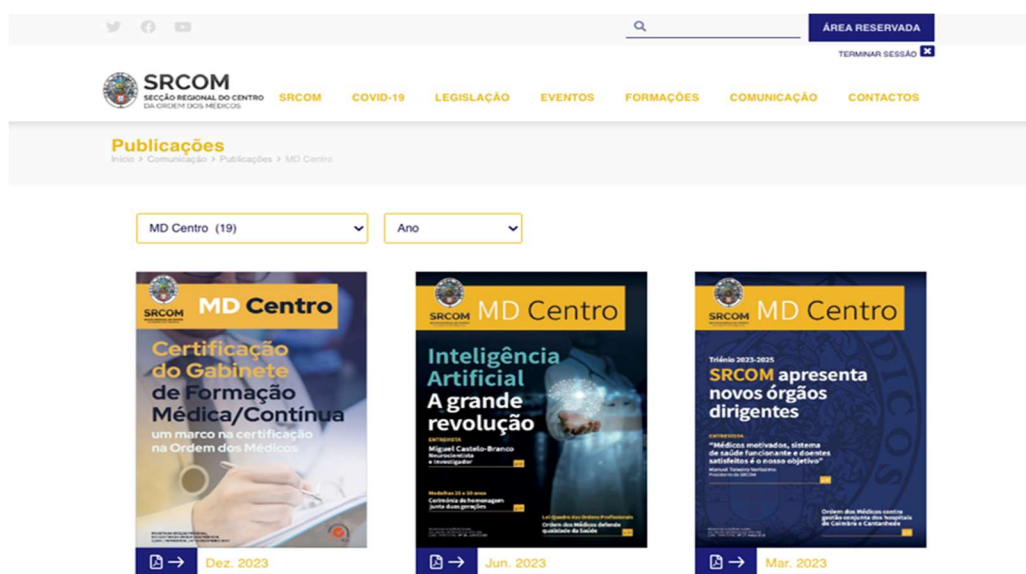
ÁREA RESERVADA

TERMINAR SESSÃO

SRCOM
SECÇÃO REGIONAL DO CENTRO DA ORDEM DOS MÉDICOS

SRCOM COVID-19 LEGISLAÇÃO EVENTOS FORMAÇÕES COMUNICAÇÃO CONTACTOS

Publicações
Início > Comunicação > Publicações > MD Centro

MD Centro (19)
Ano

SRCOM MD Centro
Certificação do Gabinete de Formação Médica/Contínua
um marco na certificação na Ordem dos Médicos
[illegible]

Dez. 2023

SRCOM MD Centro
Inteligência Artificial
A grande revolução
ENTREVISTA
Miguel Castelo-Branco
Neurocientista e investigador
Medalhas 25 e 50 anos
Cerimónia de homenagem junta duas gerações
Lei-Quadro das Ordens Profissionais
Ordem dos Médicos defende qualidade da Saúde
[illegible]

Jun. 2023

SRCOM MD Centro
Triénio 2023-2025
SRCOM apresenta novos órgãos dirigentes
ENTREVISTA
"Médicos motivados, sistema de saúde funcionante e doentes satisfeitos é o nosso objetivo"
Manuel Teixeira Veríssimo
Presidente da SRCOM
Ordem dos Médicos contra gestão conjunta dos hospitais de Coimbra e Cantanhede
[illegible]

Mar. 2023